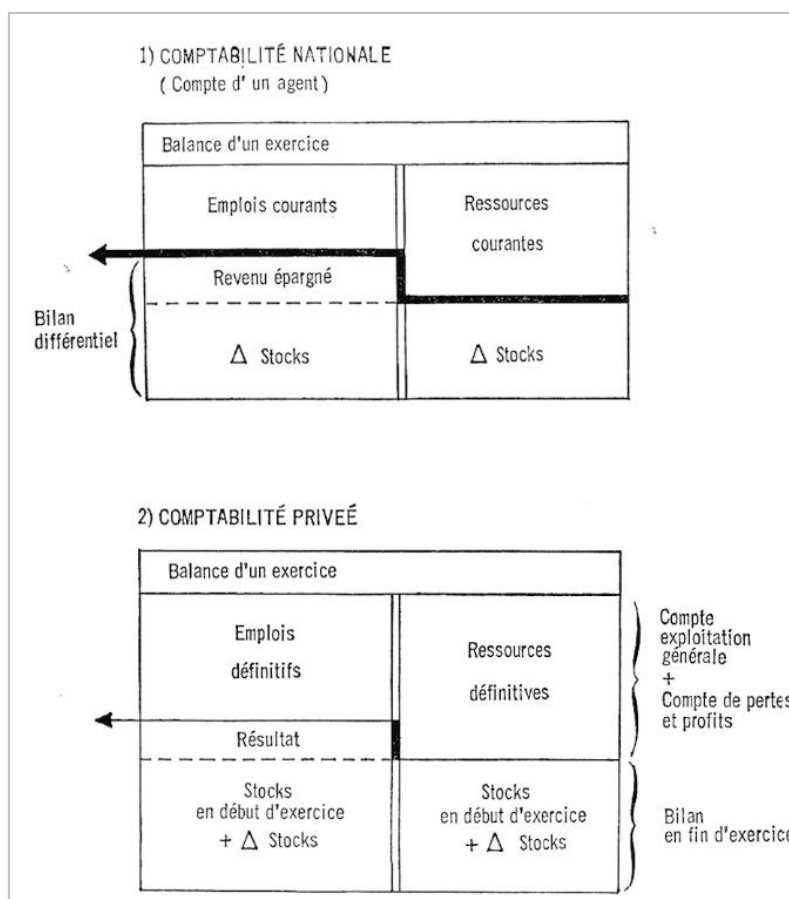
1) COMPTABILITÉ NATIONALE
( Compte d' un agent )

Balance d'un exercice

Emplois courants

Ressources courantes

Revenu épargné

Bilan différentiel

Δ Stocks

Δ Stocks

2) COMPTABILITÉ PRIVEÉ

Balance d'un exercice

Emplois définitifs

Ressources définitives

Compte exploitation générale + Compte de pertes et profits

Résultat

Stocks en début d'exercice + Δ Stocks

Stocks en début d'exercice + Δ Stocks

Bilan en fin d'exercice